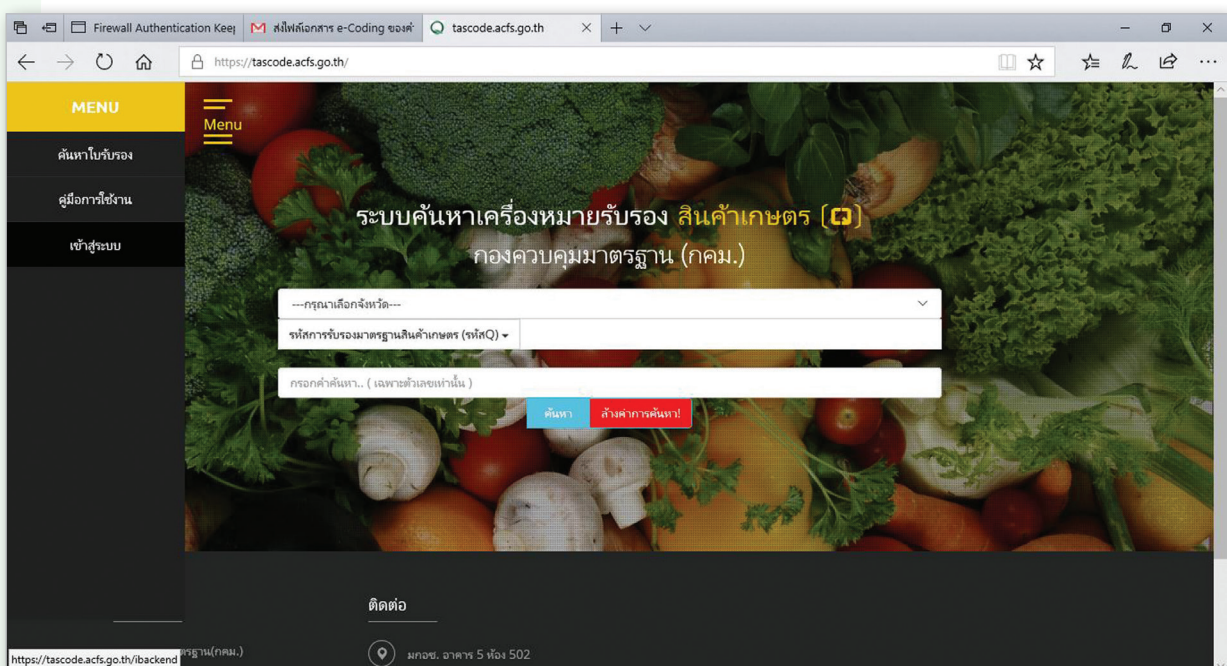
Firewall Authentication Keep
ส่งไฟล์เอกสาร e-Coding ของค์
tascode.acfs.go.th
https://tascode.acfs.go.th/

MENU
ค้นหาใบรับรอง
คู่มือการใช้งาน
เข้าสู่ระบบ

Menu

ระบบค้นหาเครื่องหมายรับรอง สินค้าเกษตร
กองควบคุมมาตรฐาน (กคม.)

---กรุณาเลือกจังหวัด---
รหัสการรับรองมาตรฐานสินค้าเกษตร (รหัสQ)
กรอกคำค้นหา.. ( เฉพาะตัวเลขเท่านั้น )
ค้นหา
ล้างค่าการค้นหา!

ติดต่อ
มกอช. อาคาร 5 ห้อง 502
https://tascode.acfs.go.th/ibackend
รฐาน(กคม.)